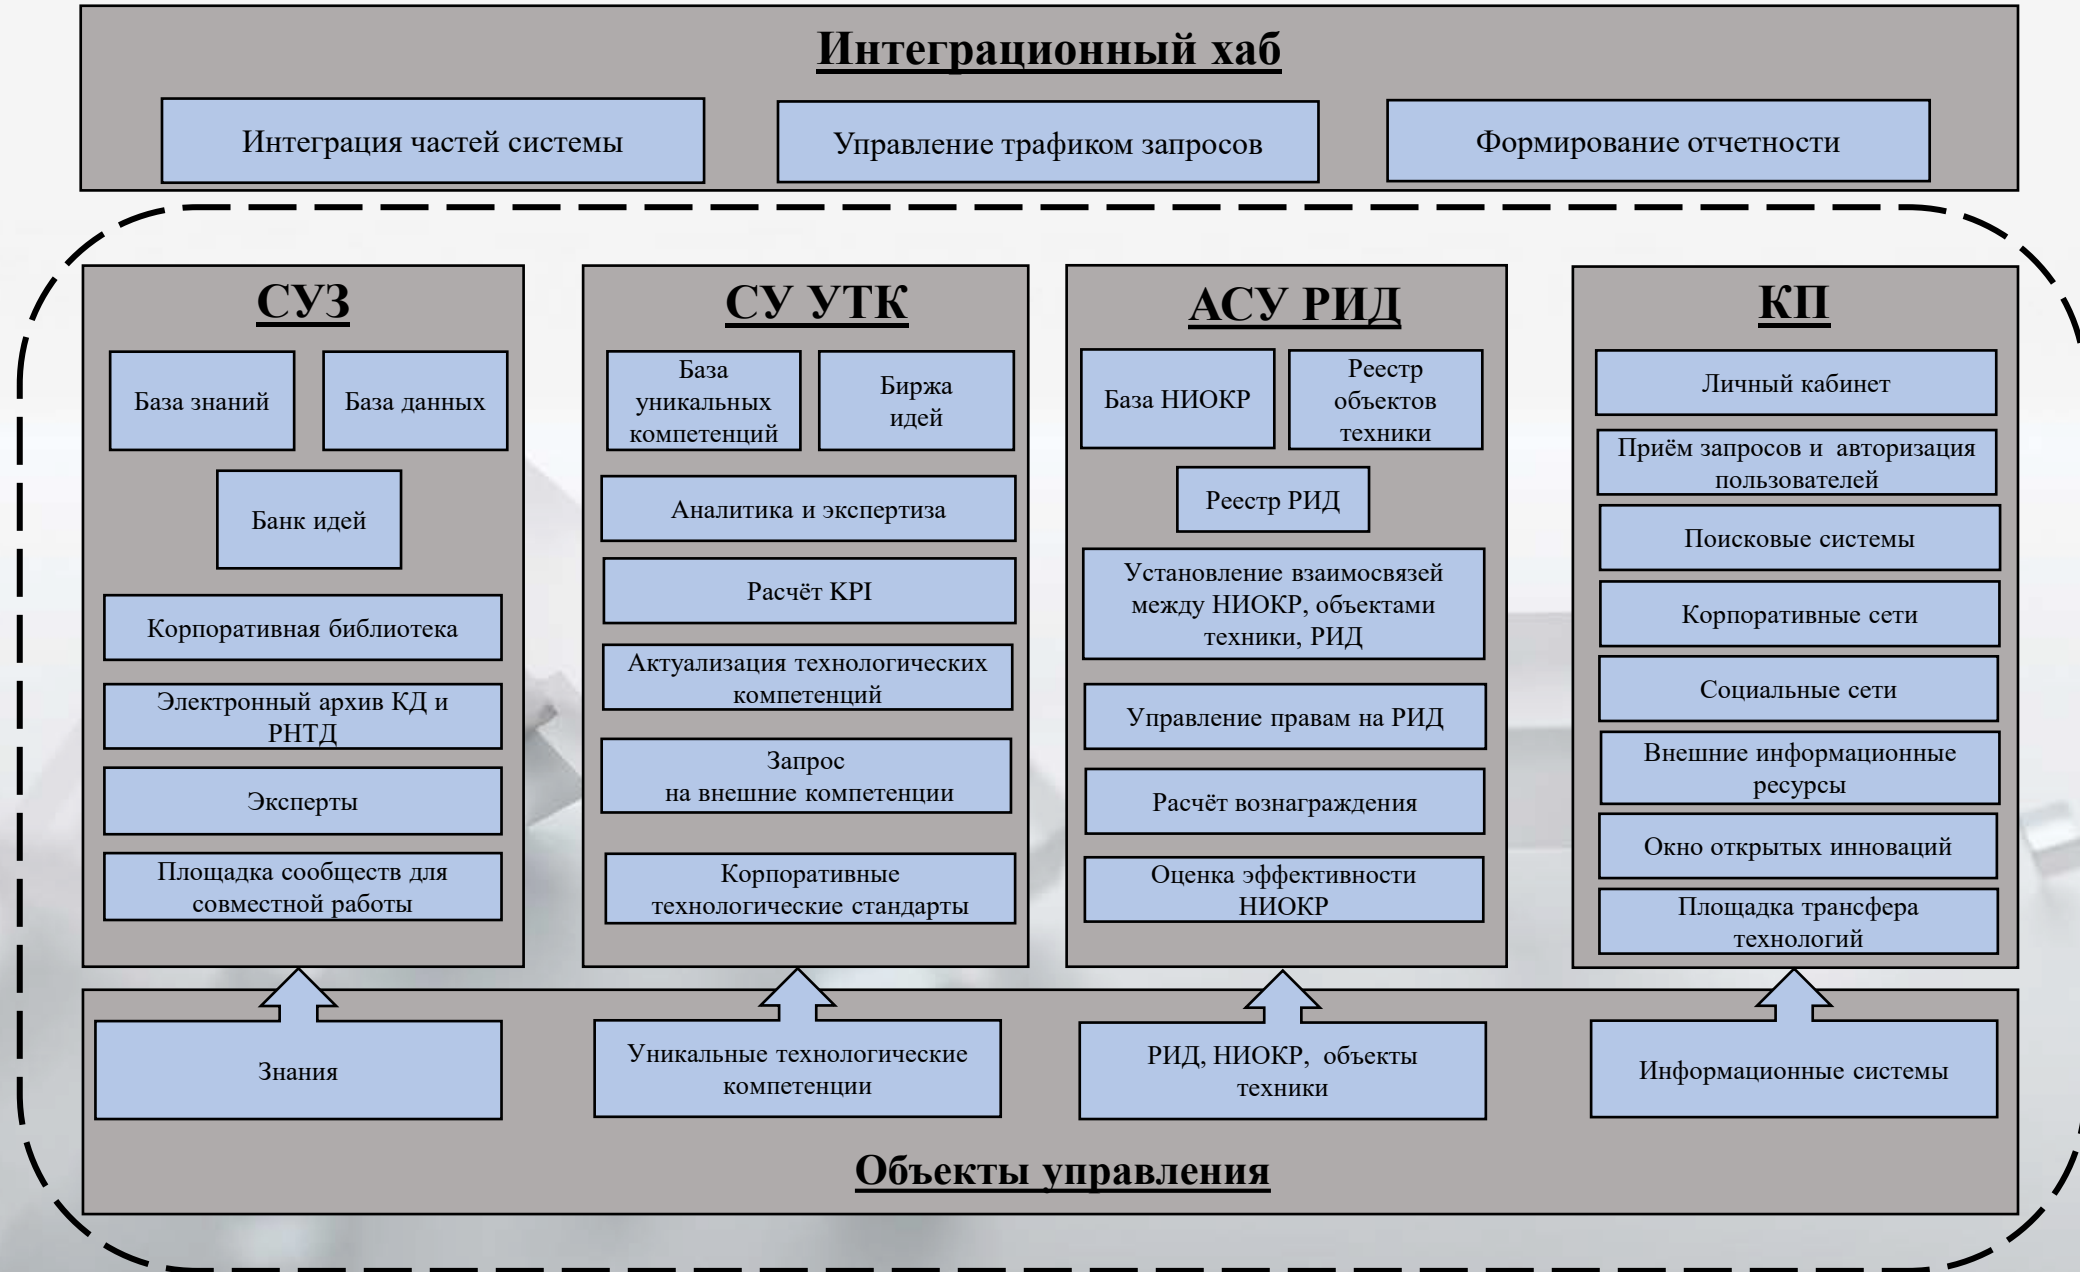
Интеграционный хаб

Интеграция частей системы

Управление трафиком запросов

Формирование отчетности

СУЗ

База знаний

База данных

Банк идей

Корпоративная библиотека

Электронный архив КД и РНТД

Эксперты

Площадка сообществ для совместной работы

СУ УТК

База уникальных компетенций

Биржа идей

Аналитика и экспертиза

Расчёт KPI

Актуализация технологических компетенций

Запрос на внешние компетенции

Корпоративные технологические стандарты

АСУ РИД

База НИОКР

Реестр объектов техники

Реестр РИД

Установление взаимосвязей между НИОКР, объектами техники, РИД

Управление правам на РИД

Расчёт вознаграждения

Оценка эффективности НИОКР

КП

Личный кабинет

Приём запросов и авторизация пользователей

Поисковые системы

Корпоративные сети

Социальные сети

Внешние информационные ресурсы

Окно открытых инноваций

Площадка трансфера технологий

Знания

Уникальные технологические компетенции

РИД, НИОКР, объекты техники

Информационные системы

Объекты управления